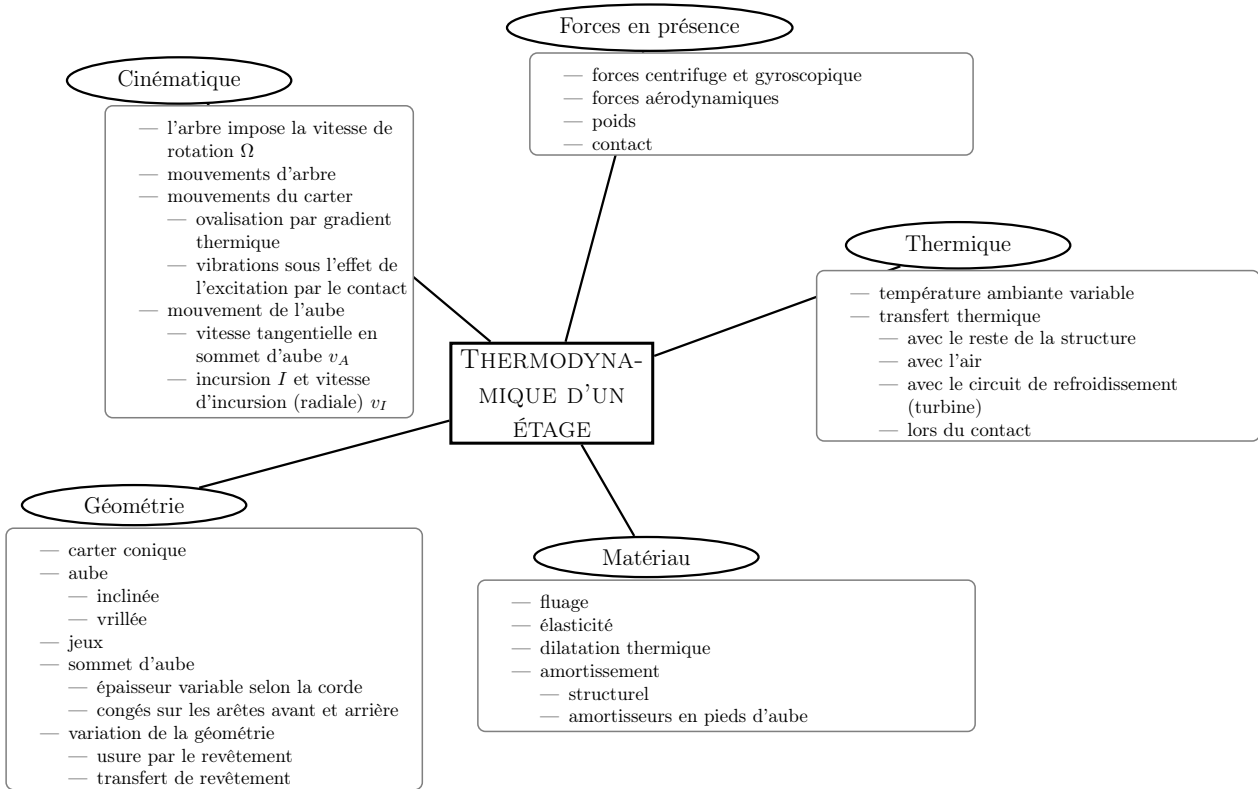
Cinématique

— l'arbre impose la vitesse de rotation $\Omega$
— mouvements d'arbre
— mouvements du carter
— ovalisation par gradient thermique
— vibrations sous l'effet de l'excitation par le contact
— mouvement de l'aube
— vitesse tangentielle en sommet d'aube $v_A$
— incursion $I$ et vitesse d'incursion (radiale) $v_I$

Forces en présence

— forces centrifuge et gyroscopique
— forces aérodynamiques
— poids
— contact

Thermique

— température ambiante variable
— transfert thermique
— avec le reste de la structure
— avec l'air
— avec le circuit de refroidissement (turbine)
— lors du contact

THERMODYNAMIQUE D'UN ÉTAGE

Géométrie

— carter conique
— aube
— inclinée
— vrillée
— jeux
— sommet d'aube
— épaisseur variable selon la corde
— congés sur les arêtes avant et arrière
— variation de la géométrie
— usure par le revêtement
— transfert de revêtement

Matériau

— fluage
— élasticité
— dilatation thermique
— amortissement
— structurel
— amortisseurs en pieds d'aube